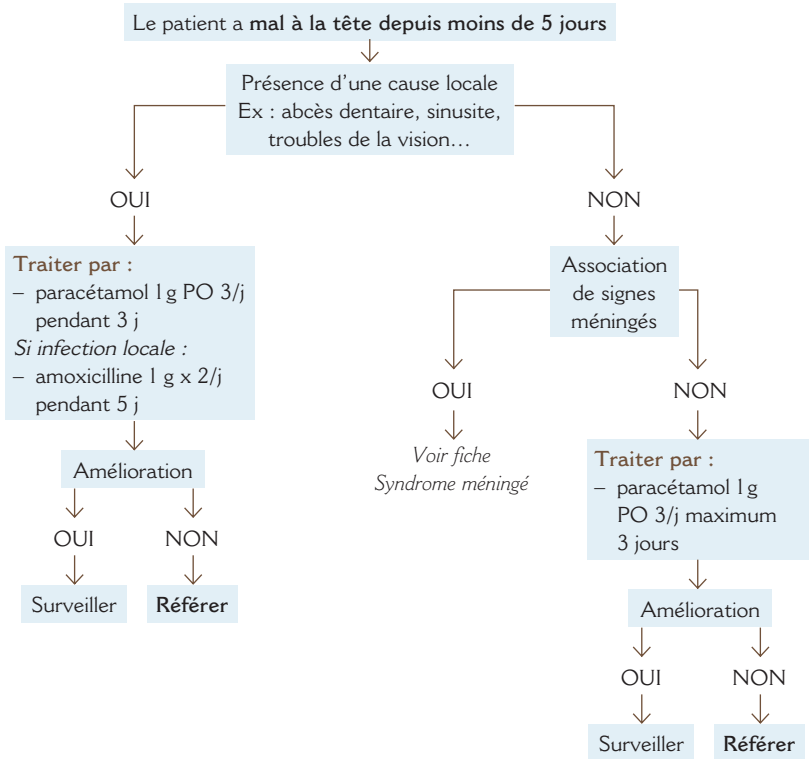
Le patient a **mal à la tête depuis moins de 5 jours**

Présence d'une cause locale
Ex : abcès dentaire, sinusite, troubles de la vision…

OUI

**Traiter par :**
– paracétamol 1 g PO 3/j pendant 3 j
*Si infection locale :*
– amoxicilline 1 g x 2/j pendant 5 j

Amélioration

OUI

Surveiller

NON

**Référer**

NON

Association de signes méningés

OUI

*Voir fiche Syndrome méningé*

NON

**Traiter par :**
– paracétamol 1 g PO 3/j maximum 3 jours

Amélioration

OUI

Surveiller

NON

**Référer**